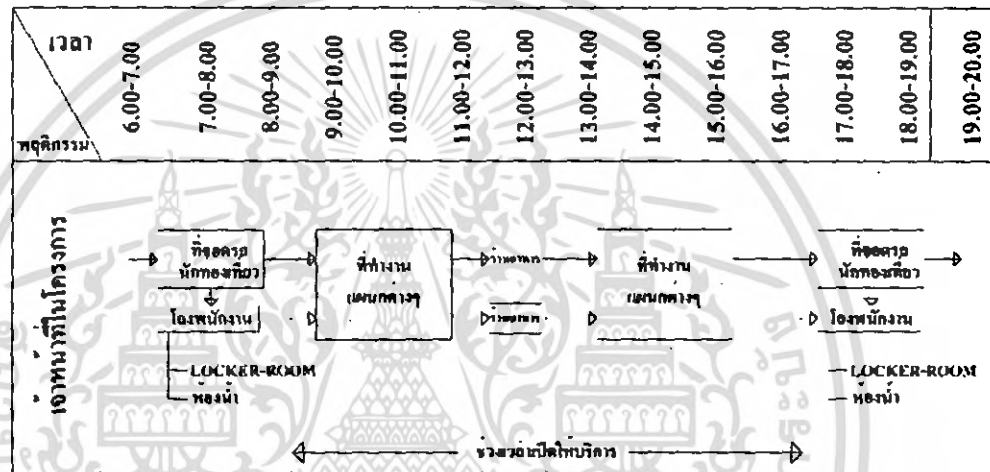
| เวลา / พฤติกรรม | 6.00-7.00 | 7.00-8.00 | 8.00-9.00 | 9.00-10.00 | 10.00-11.00 | 11.00-12.00 | 12.00-13.00 | 13.00-14.00 | 14.00-15.00 | 15.00-16.00 | 16.00-17.00 | 17.00-18.00 | 18.00-19.00 | 19.00-20.00 |
|---|---|---|---|---|---|---|---|---|---|---|---|---|---|---|

เจ้าหน้าที่ในโครงการ

ที่จอดรถนักท่องเที่ยว

โรงพนักงาน

LOCKER-ROOM

ห้องน้ำ

ที่ทำงาน แผนกต่างๆ

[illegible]

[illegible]

ที่ทำงาน แผนกต่างๆ

ที่จอดรถนักท่องเที่ยว

โรงพนักงาน

LOCKER-ROOM

ห้องน้ำ

ช่วงเวลาเปิดให้บริการ